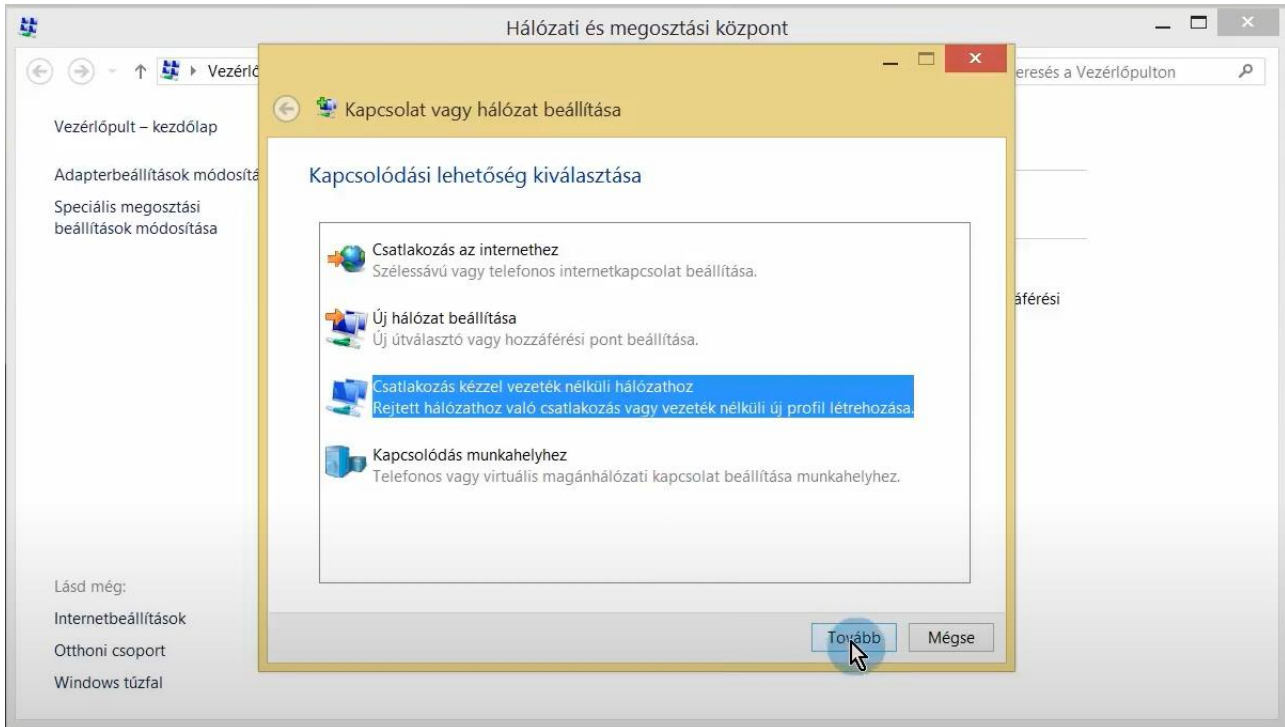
Hálózati és megosztási központ

Vezérlő

eresés a Vezérlőpulton

Vezérlőpult – kezdőlap

Adapterbeállítások módosítá

Speciális megosztási beállítások módosítása

áférési

Lásd még:

Internetbeállítások

Otthoni csoport

Windows tűzfal

Kapcsolat vagy hálózat beállítása

Kapcsolódási lehetőség kiválasztása

Csatlakozás az internethez
Szélessávú vagy telefonos internetkapcsolat beállítása.

Új hálózat beállítása
Új útválasztó vagy hozzáférési pont beállítása.

Csatlakozás kézzel vezeték nélküli hálózathoz
Rejtett hálózathoz való csatlakozás vagy vezeték nélküli új profil létrehozása.

Kapcsolódás munkahelyhez
Telefonos vagy virtuális magánhálózati kapcsolat beállítása munkahelyhez.

Tovább

Mégse